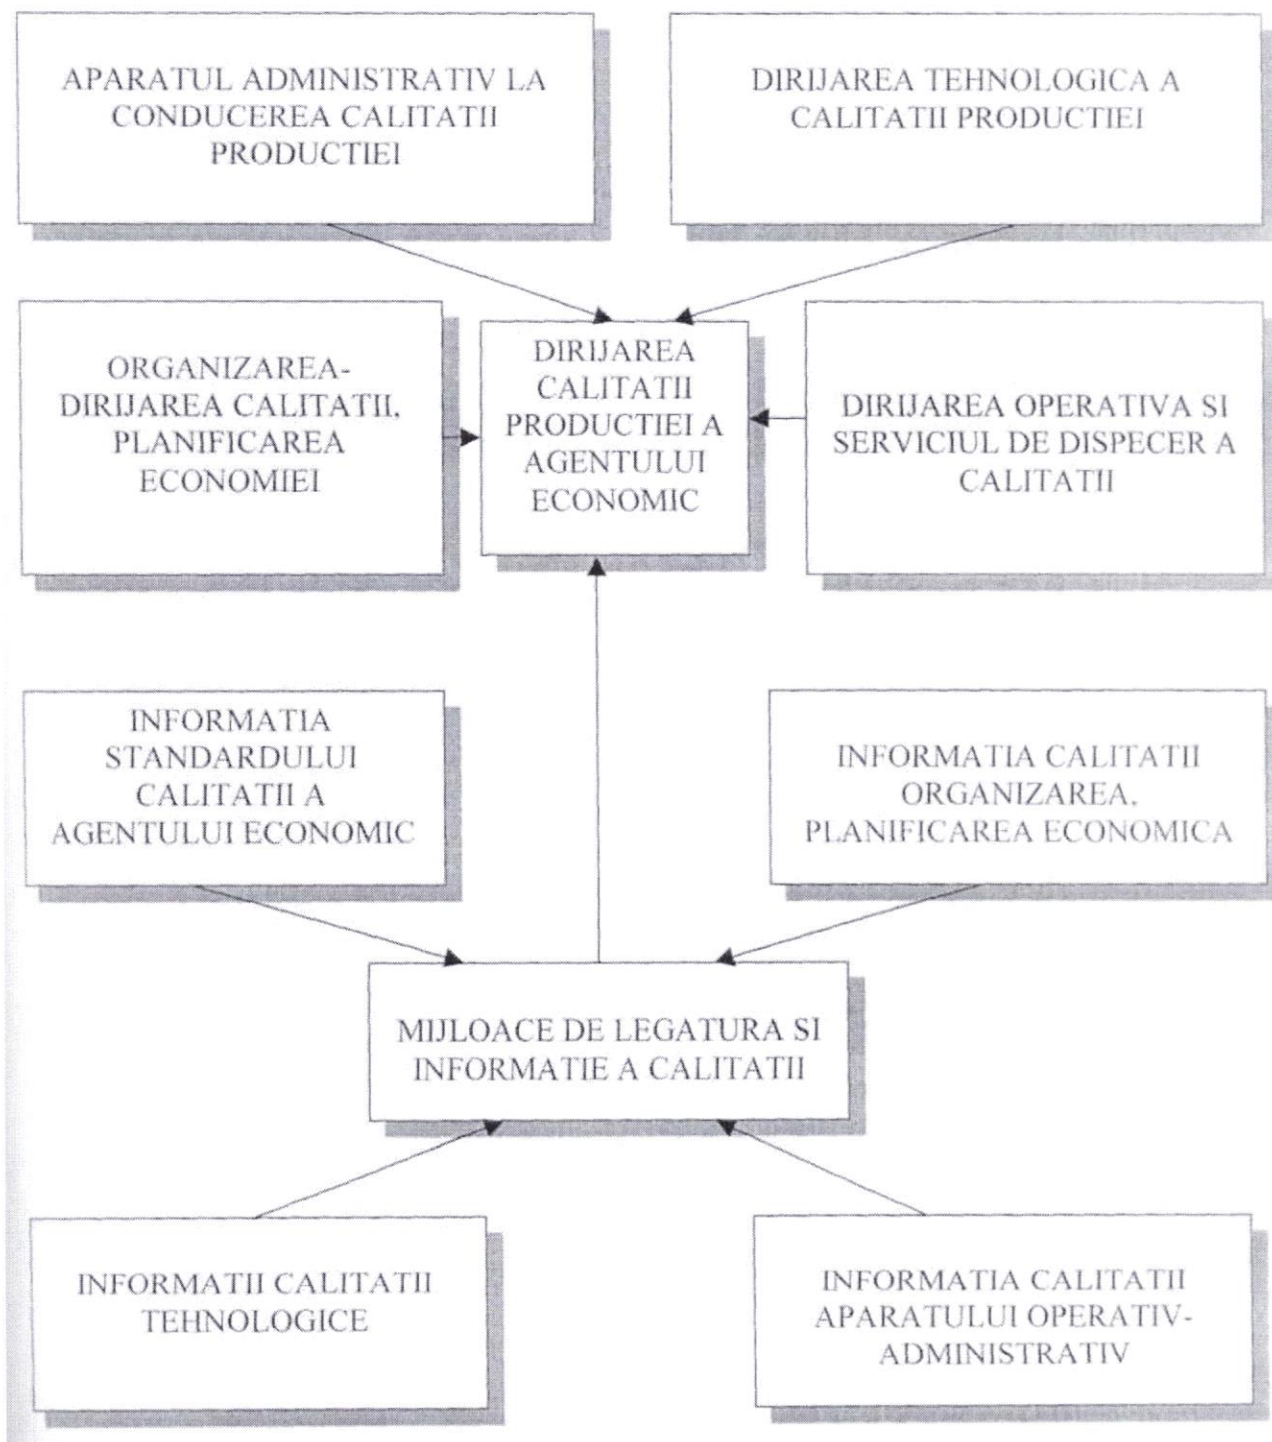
APARATUL ADMINISTRATIV LA CONDUCEREA CALITATII PRODUCTIEI

DIRIJAREA TEHNOLOGICA A CALITATII PRODUCTIEI

ORGANIZAREA-DIRIJAREA CALITATII, PLANIFICAREA ECONOMIEI

DIRIJAREA CALITATII PRODUCTIEI A AGENTULUI ECONOMIC

DIRIJAREA OPERATIVA SI SERVICIUL DE DISPECER A CALITATII

INFORMATIA STANDARDULUI CALITATII A AGENTULUI ECONOMIC

INFORMATIA CALITATII ORGANIZAREA, PLANIFICAREA ECONOMICA

MIJLOACE DE LEGATURA SI INFORMATIE A CALITATII

INFORMATII CALITATII TEHNOLOGICE

INFORMATIA CALITATII APARATULUI OPERATIV-ADMINISTRATIV